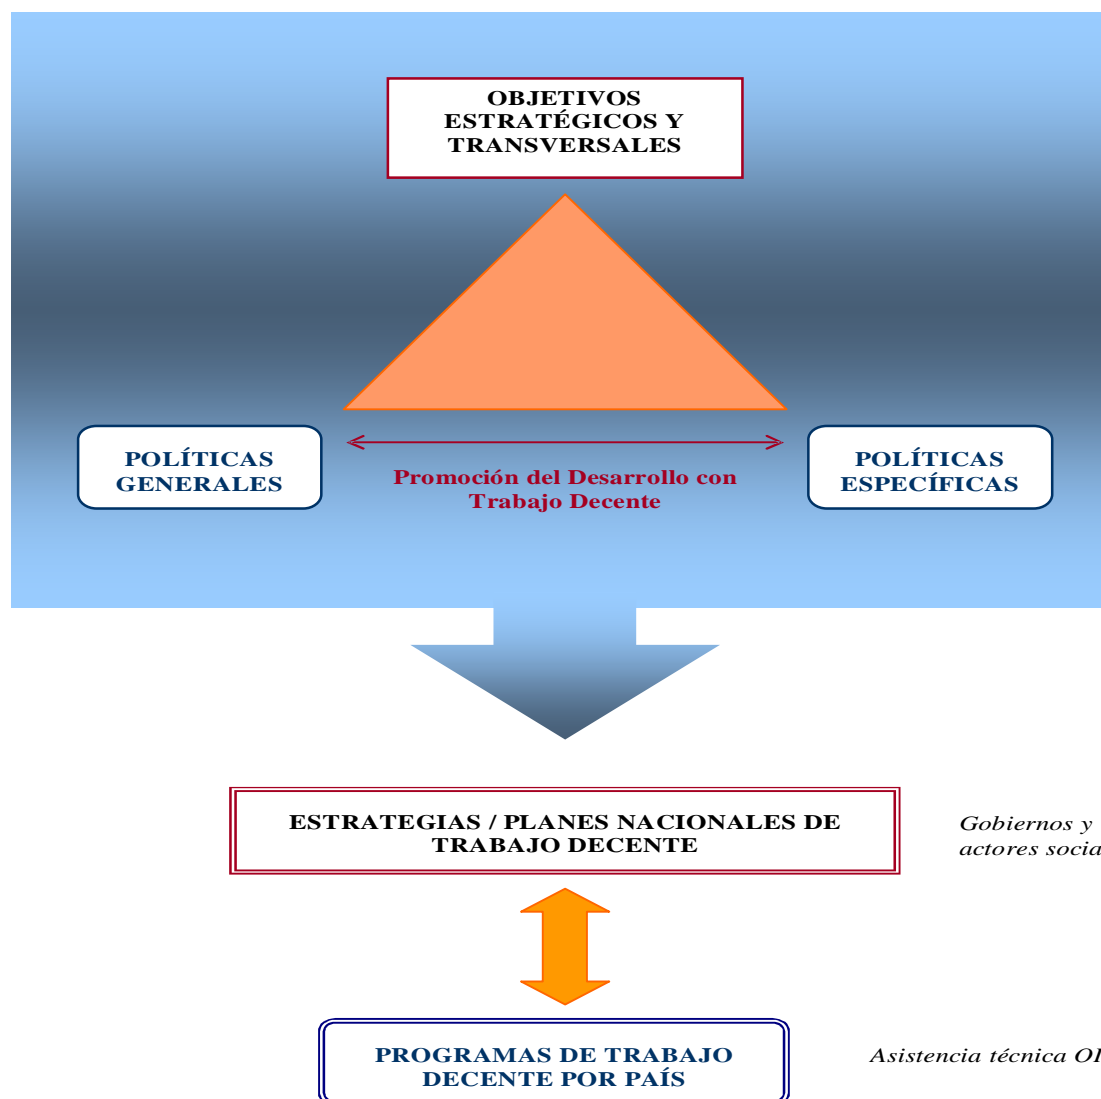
OBJETIVOS ESTRATÉGICOS Y TRANSVERSALES

POLÍTICAS GENERALES

Promoción del Desarrollo con Trabajo Decente

POLÍTICAS ESPECÍFICAS

ESTRATEGIAS / PLANES NACIONALES DE TRABAJO DECENTE

Gobiernos y actores socia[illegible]

PROGRAMAS DE TRABAJO DECENTE POR PAÍS

Asistencia técnica OI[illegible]